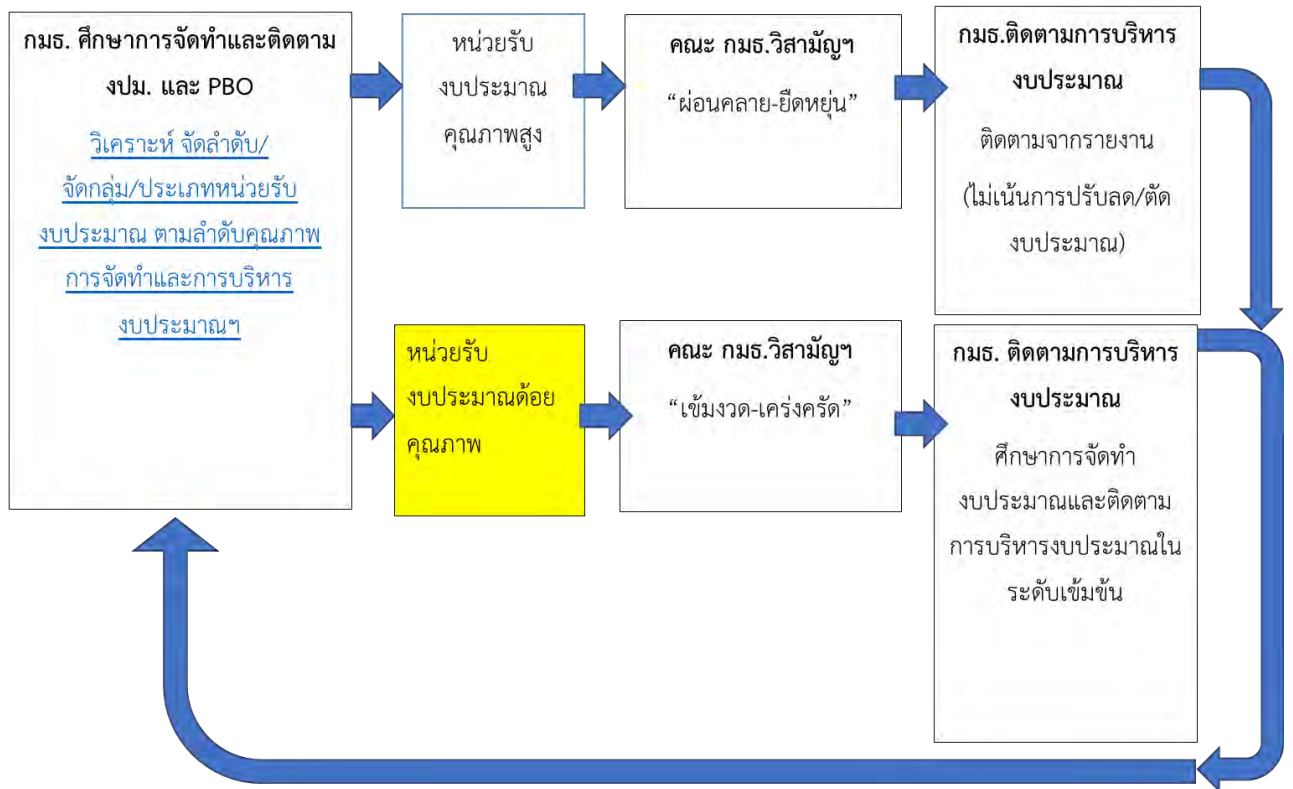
กมธ. ศึกษาการจัดทำและติดตาม งปม. และ PBO

วิเคราะห์ จัดลำดับ/จัดกลุ่ม/ประเภทหน่วยรับงบประมาณ ตามลำดับคุณภาพการจัดทำและการบริหารงบประมาณฯ

หน่วยรับงบประมาณคุณภาพสูง

คณะ กมธ.วิสามัญฯ

“ผ่อนคลาย-ยืดหยุ่น”

กมธ.ติดตามการบริหารงบประมาณ

ติดตามจากรายงาน

(ไม่เน้นการปรับลด/ตัดงบประมาณ)

หน่วยรับงบประมาณด้อยคุณภาพ

คณะ กมธ.วิสามัญฯ

“เข้มงวด-เคร่งครัด”

กมธ. ติดตามการบริหารงบประมาณ

ศึกษาการจัดทำงบประมาณและติดตามการบริหารงบประมาณในระดับเข้มข้น